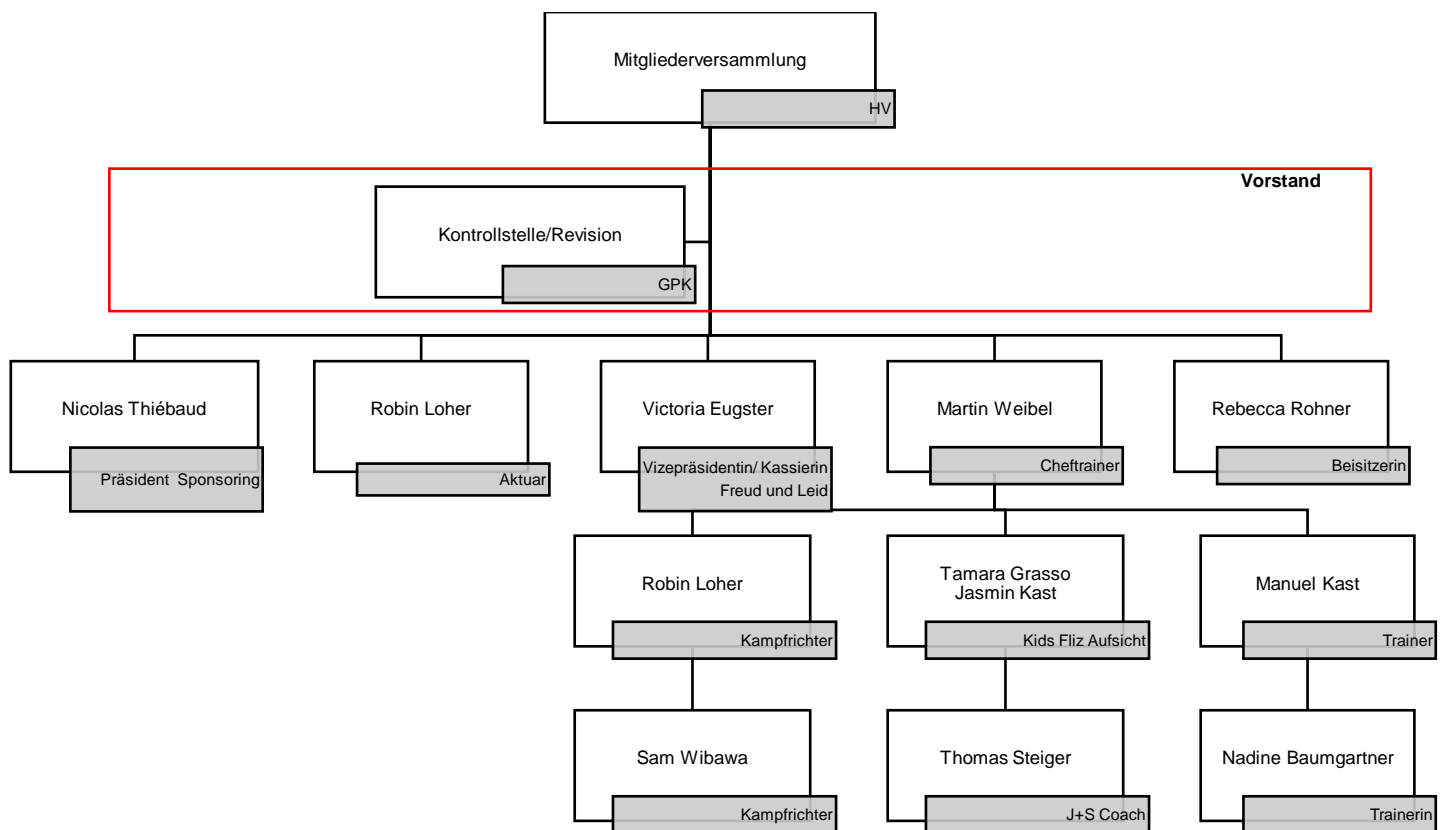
Mitgliederversammlung
HV

Vorstand

Kontrollstelle/Revision
GPK

Nicolas Thiébaud
Präsident Sponsoring

Robin Loher
Aktuar

Victoria Eugster
Vizepräsidentin/ Kassierin
Freud und Leid

Martin Weibel
Cheftrainer

Rebecca Rohner
Beisitzerin

Robin Loher
Kampfrichter

Tamara Grasso
Jasmin Kast
Kids Fliz Aufsicht

Manuel Kast
Trainer

Sam Wibawa
Kampfrichter

Thomas Steiger
J+S Coach

Nadine Baumgartner
Trainerin